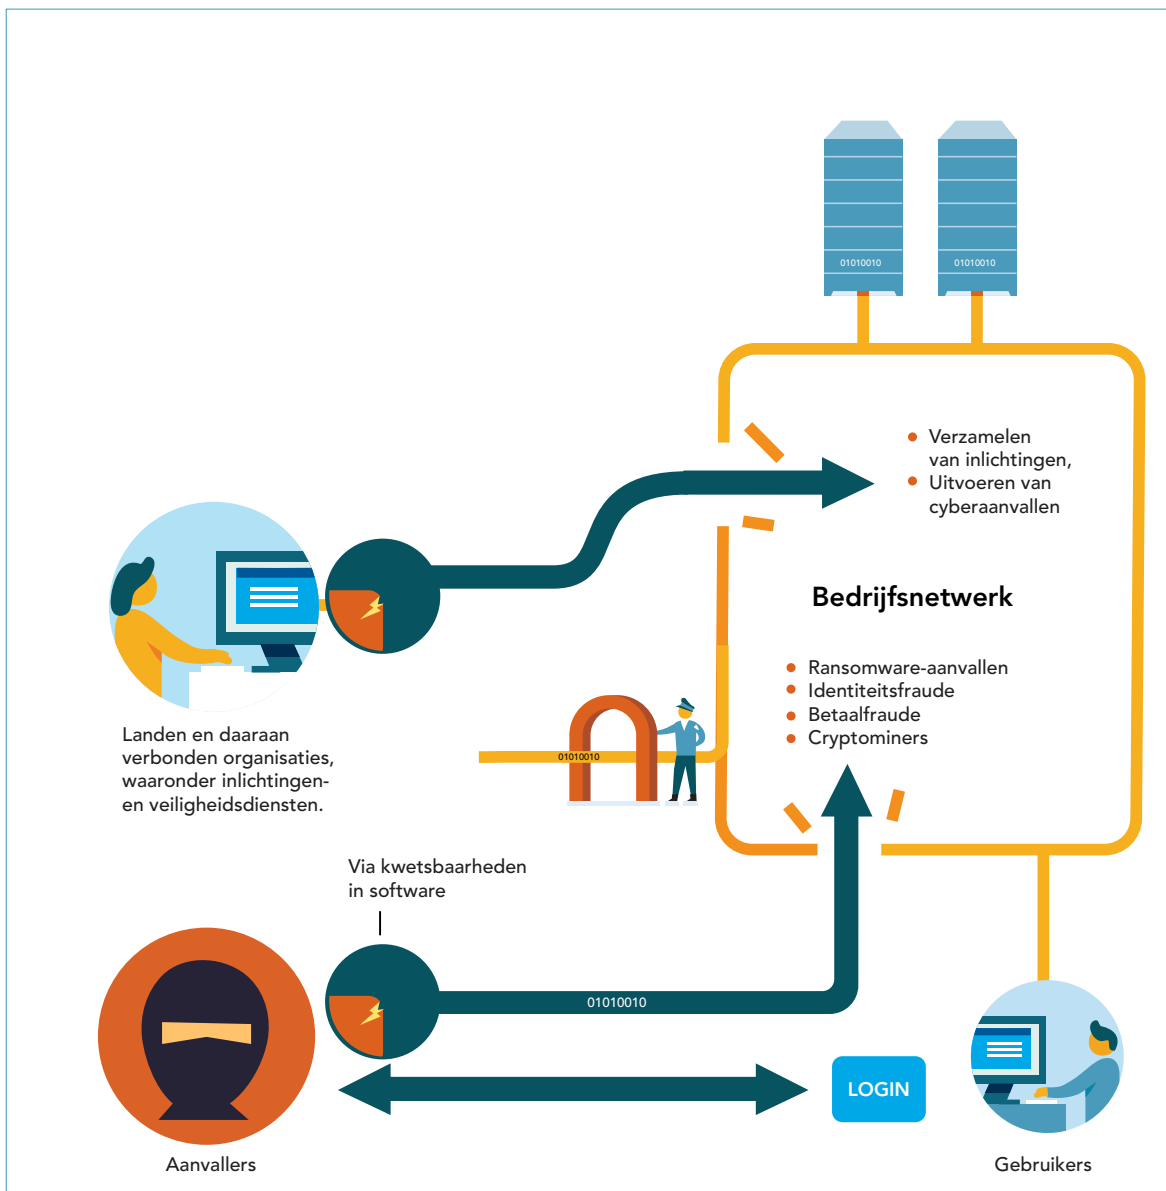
01010010

01010010

• Verzamelen van inlichtingen,
• Uitvoeren van cyberaanvallen

Bedrijfsnetwerk

• Ransomware-aanvallen
• Identiteitsfraude
• Betaalfraude
• Cryptominers

01010010

Landen en daaraan verbonden organisaties, waaronder inlichtingen- en veiligheidsdiensten.

Via kwetsbaarheden in software

01010010

LOGIN

Aanvallers

Gebruikers